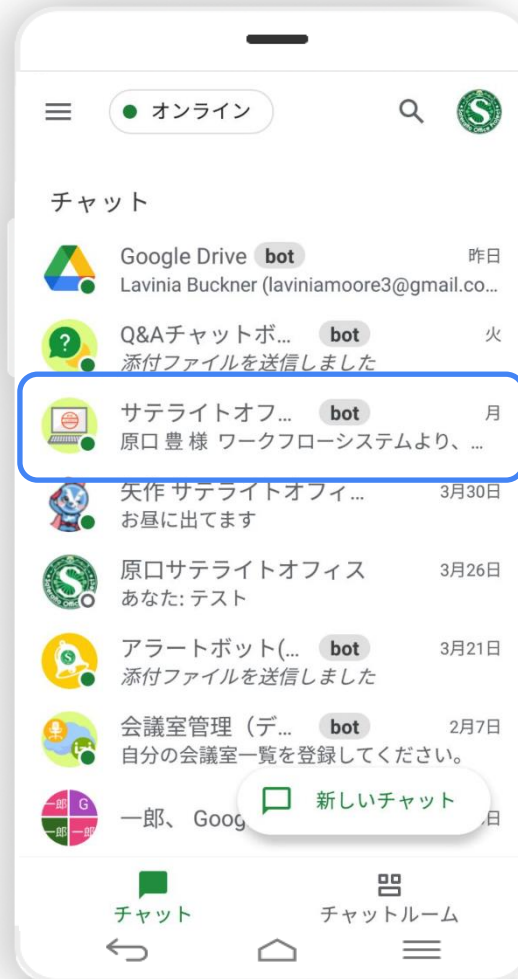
オンライン

チャット

Google Drive bot 昨日
Lavinia Buckner (laviniamoore3@gmail.co...

Q&Aチャットボ... bot 火
添付ファイルを送信しました

サテライトオフ... bot 月
原口 豊 様 ワークフローシステムより、...

矢作 サテライトオフィ... 3月30日
お昼に出てます

原口サテライトオフィス 3月26日
あなた: テスト

アラートボット(... bot 3月21日
添付ファイルを送信しました

会議室管理（デ... bot 2月7日
自分の会議室一覧を登録してください。

一郎 G 一郎 一郎
一郎、 Goog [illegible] 日

新しいチャット

チャット
チャットルーム